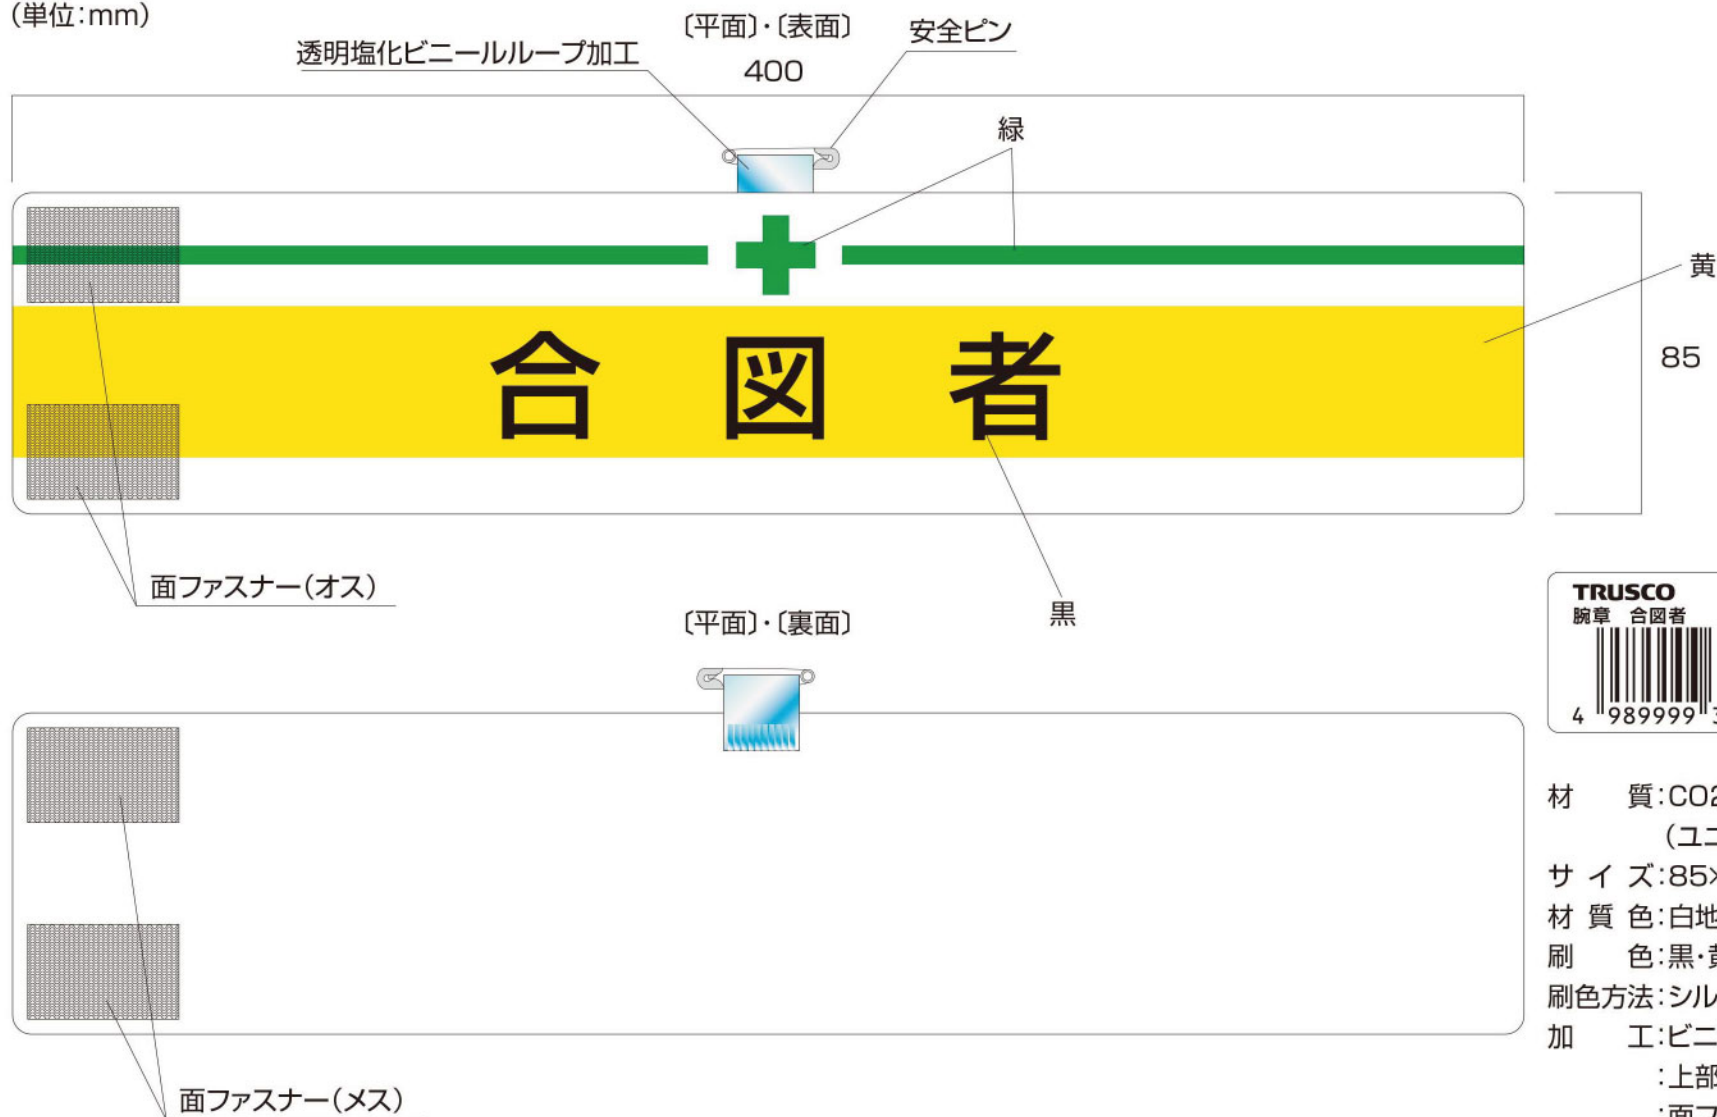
(単位:mm)

〔平面〕·〔表面〕

透明塩化ビニールループ加工

安全ピン

400

緑

黄

85

合　図　者

面ファスナー(オス)

黒

〔平面〕·〔裏面〕

TRUSCO
腕章　合図者
4 989999 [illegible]

材　　質:CO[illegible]
(ユ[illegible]
サ イ ズ:85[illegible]
材 質 色:白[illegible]
刷　　色:黒·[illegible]
刷色方法:シル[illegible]
加　　工:ビニ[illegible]
:上部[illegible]
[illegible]

面ファスナー(メス)